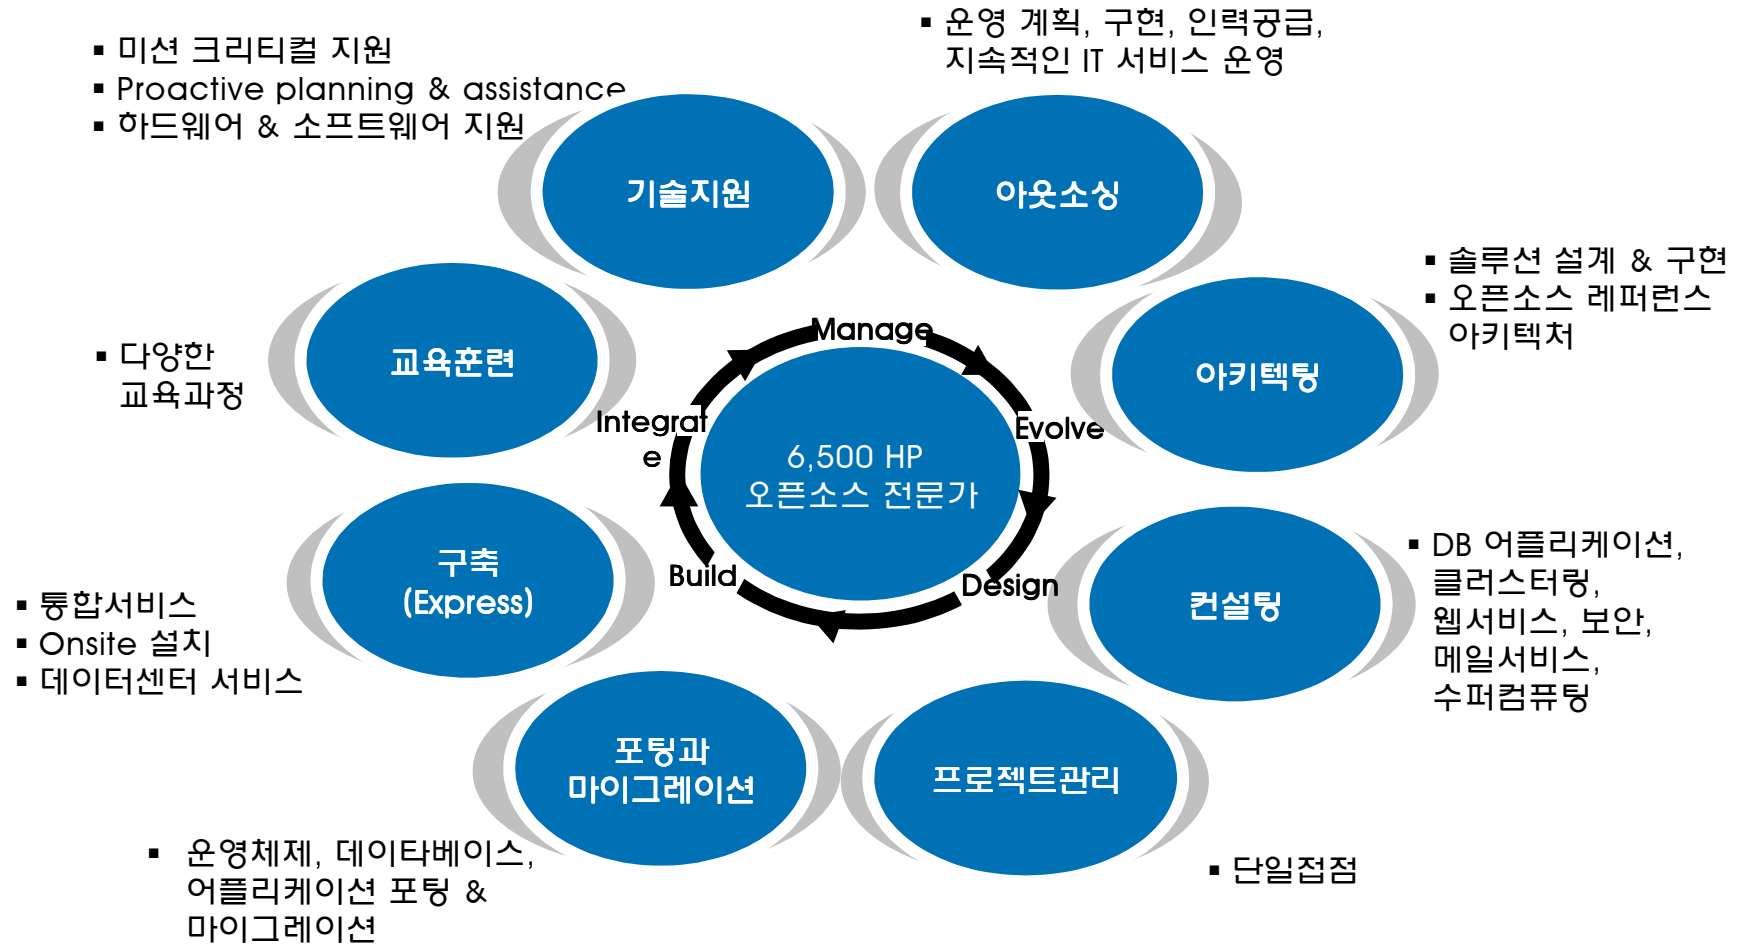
▪ 미션 크리티컬 지원
▪ Proactive planning & assistance
▪ 하드웨어 & 소프트웨어 지원

▪ 운영 계획, 구현, 인력공급, 지속적인 IT 서비스 운영

기술지원

아웃소싱

▪ 솔루션 설계 & 구현
▪ 오픈소스 레퍼런스 아키텍처

▪ 다양한 교육과정

교육훈련

아키텍팅

Manage

Evolve

Design

Build

Integrat e

6,500 HP
오픈소스 전문가

▪ DB 어플리케이션, 클러스터링, 웹서비스, 보안, 메일서비스, 수퍼컴퓨팅

구축
(Express)

컨설팅

▪ 통합서비스
▪ Onsite 설치
▪ 데이터센터 서비스

포팅과
마이그레이션

프로젝트관리

▪ 운영체제, 데이타베이스, 어플리케이션 포팅 & 마이그레이션

▪ 단일접점